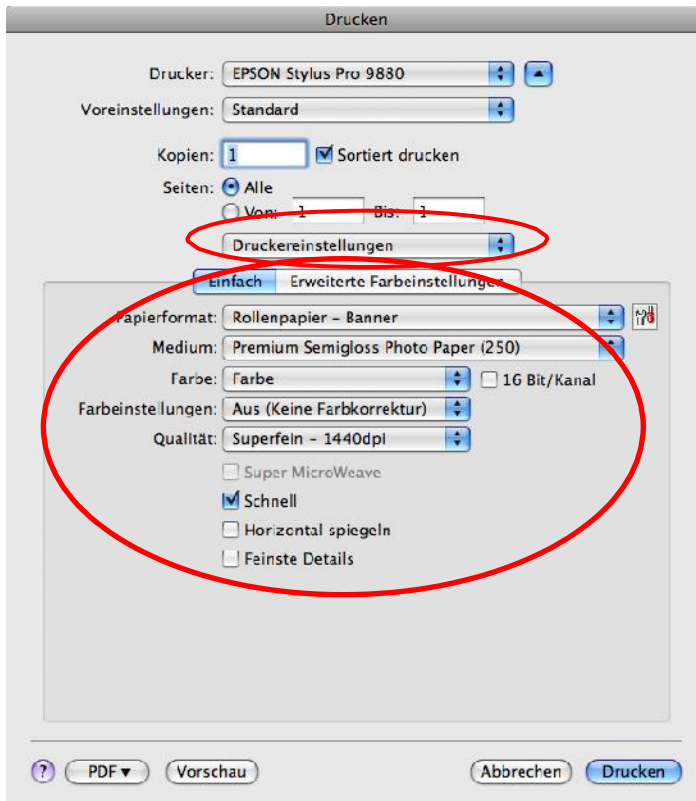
Drucken

Drucker: EPSON Stylus Pro 9880

Voreinstellungen: Standard

Kopien: 1 Sortiert drucken

Seiten: Alle

Von: 1 Bis: 1

Druckereinstellungen

Einfach Erweiterte Farbeinstellungen

Papierformat: Rollenpapier – Banner

Medium: Premium Semigloss Photo Paper (250)

Farbe: Farbe 16 Bit/Kanal

Farbeinstellungen: Aus (Keine Farbkorrektur)

Qualität: Superfein – 1440dpi

Super MicroWeave

Schnell

Horizontal spiegeln

Feinste Details

?

PDF ▾

Vorschau

Abbrechen

Drucken